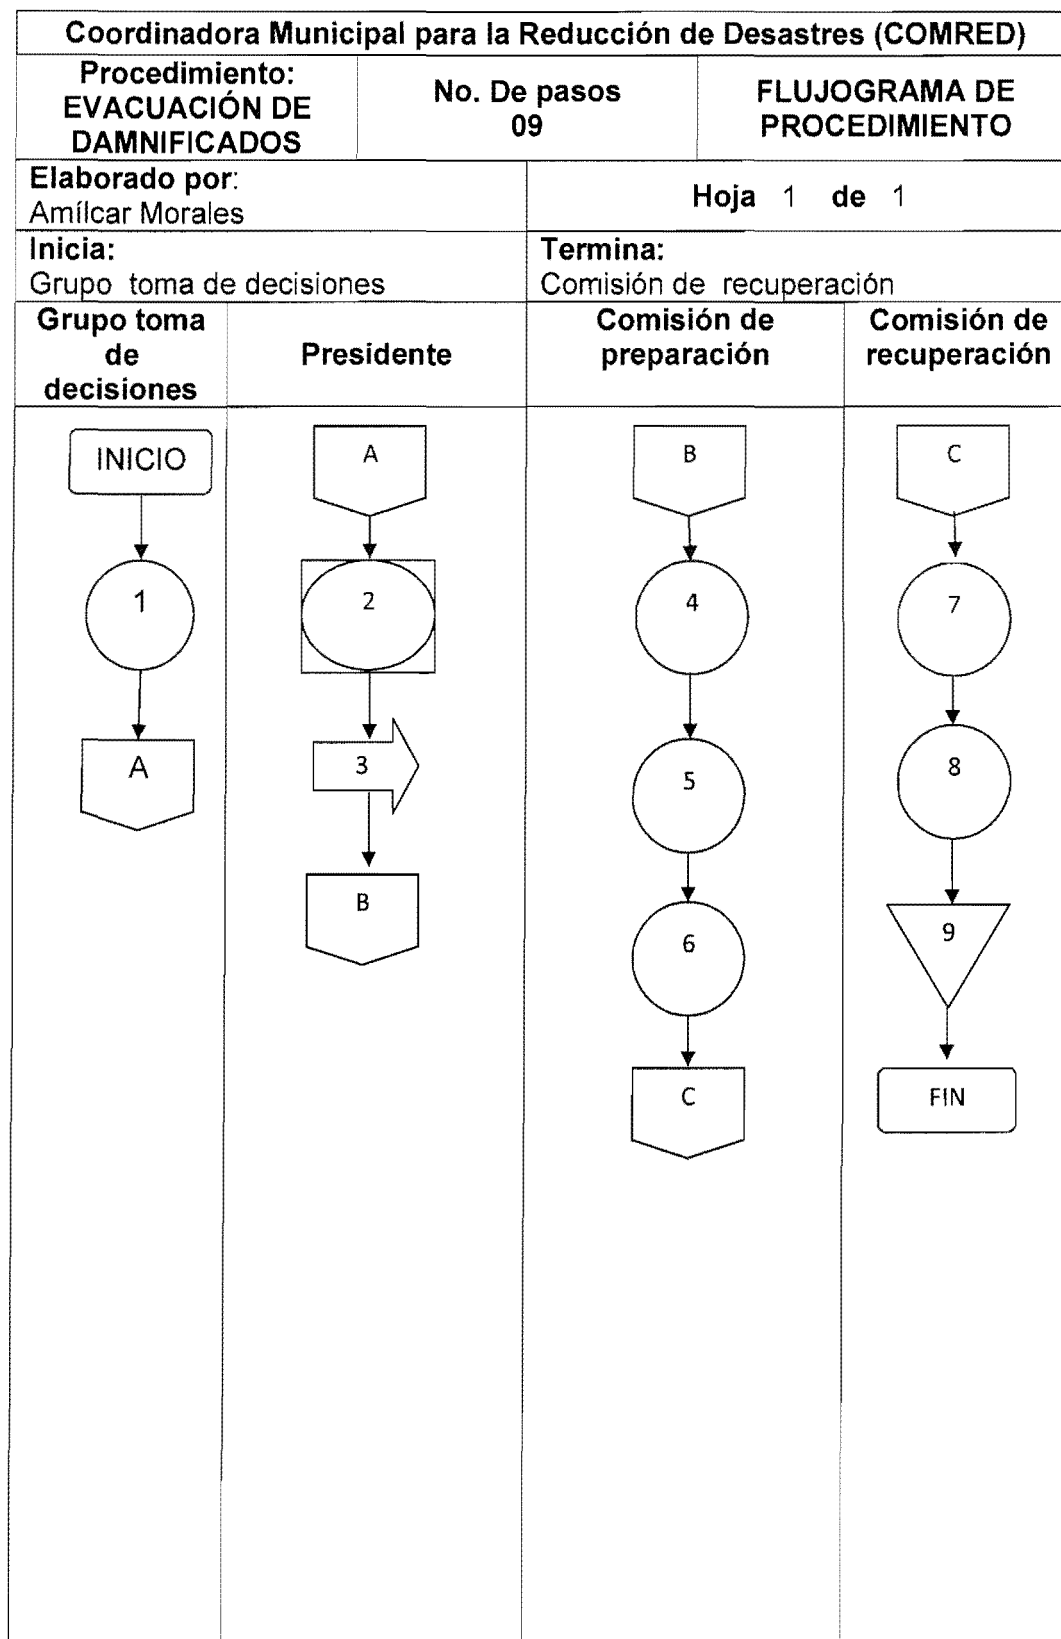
Coordinadora Municipal para la Reducción de Desastres (COMRED)

| Procedimiento: EVACUACIÓN DE DAMNIFICADOS | No. De pasos 09 | FLUJOGRAMA DE PROCEDIMIENTO |
|---|---|---|
| Elaborado por: Amílcar Morales | | Hoja 1 de 1 |
| Inicia: Grupo toma de decisiones | | Termina: Comisión de recuperación |

| Grupo toma de decisiones | Presidente | Comisión de preparación | Comisión de recuperación |
|---|---|---|---|
| INICIO | A | B | C |
| 1 | 2 | 4 | 7 |
| A | 3 | 5 | 8 |
| | B | 6 | 9 |
| | | C | FIN |